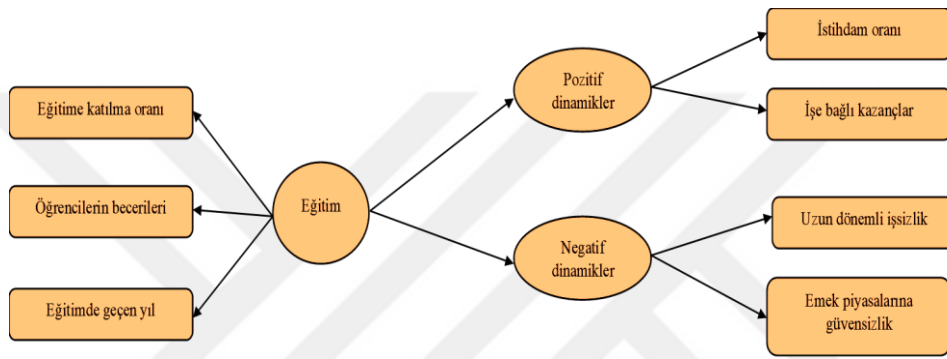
Eğitime katılma oranı

Öğrencilerin becerileri

Eğitimde geçen yıl

Eğitim

Pozitif dinamikler

Negatif dinamikler

İstihdam oranı

İşe bağlı kazançlar

Uzun dönemli işsizlik

Emek piyasalarına güvensizlik